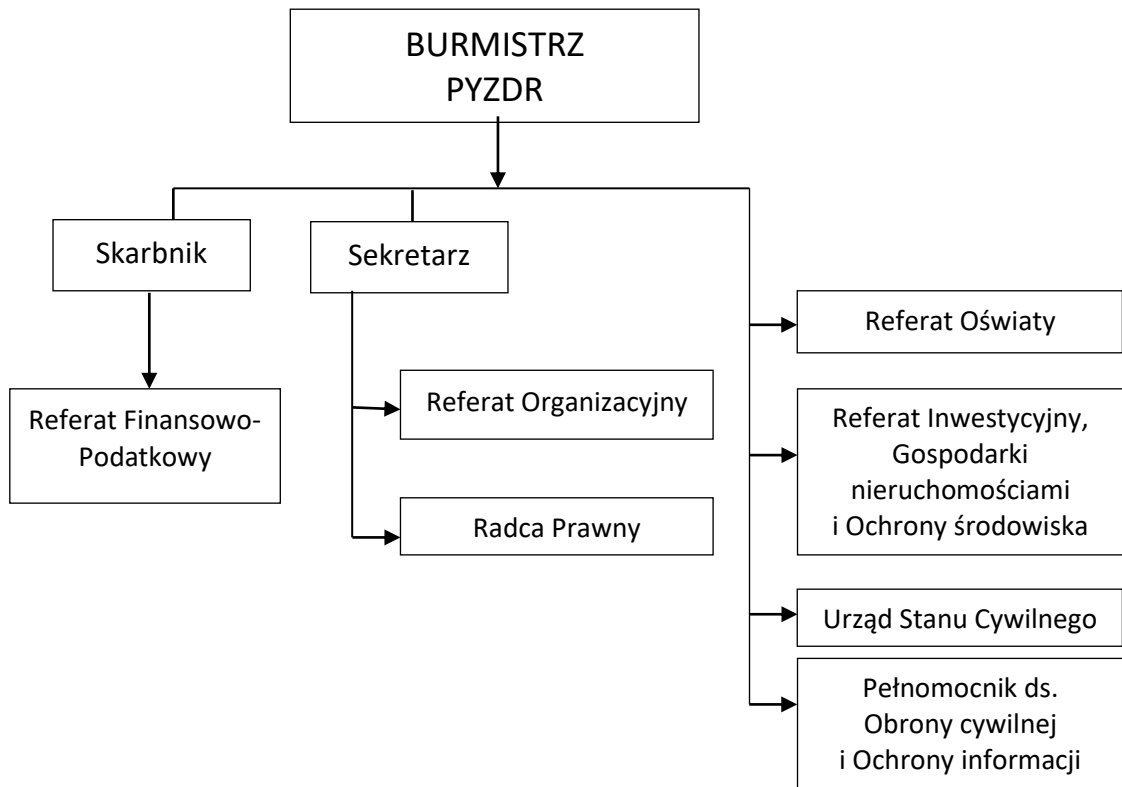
BURMISTRZ
PYZDR

Skarbnik

Sekretarz

Referat Finansowo-Podatkowy

Referat Organizacyjny

Radca Prawny

Referat Oświaty

Referat Inwestycyjny, Gospodarki nieruchomościami i Ochrony środowiska

Urząd Stanu Cywilnego

Pełnomocnik ds. Obrony cywilnej i Ochrony informacji